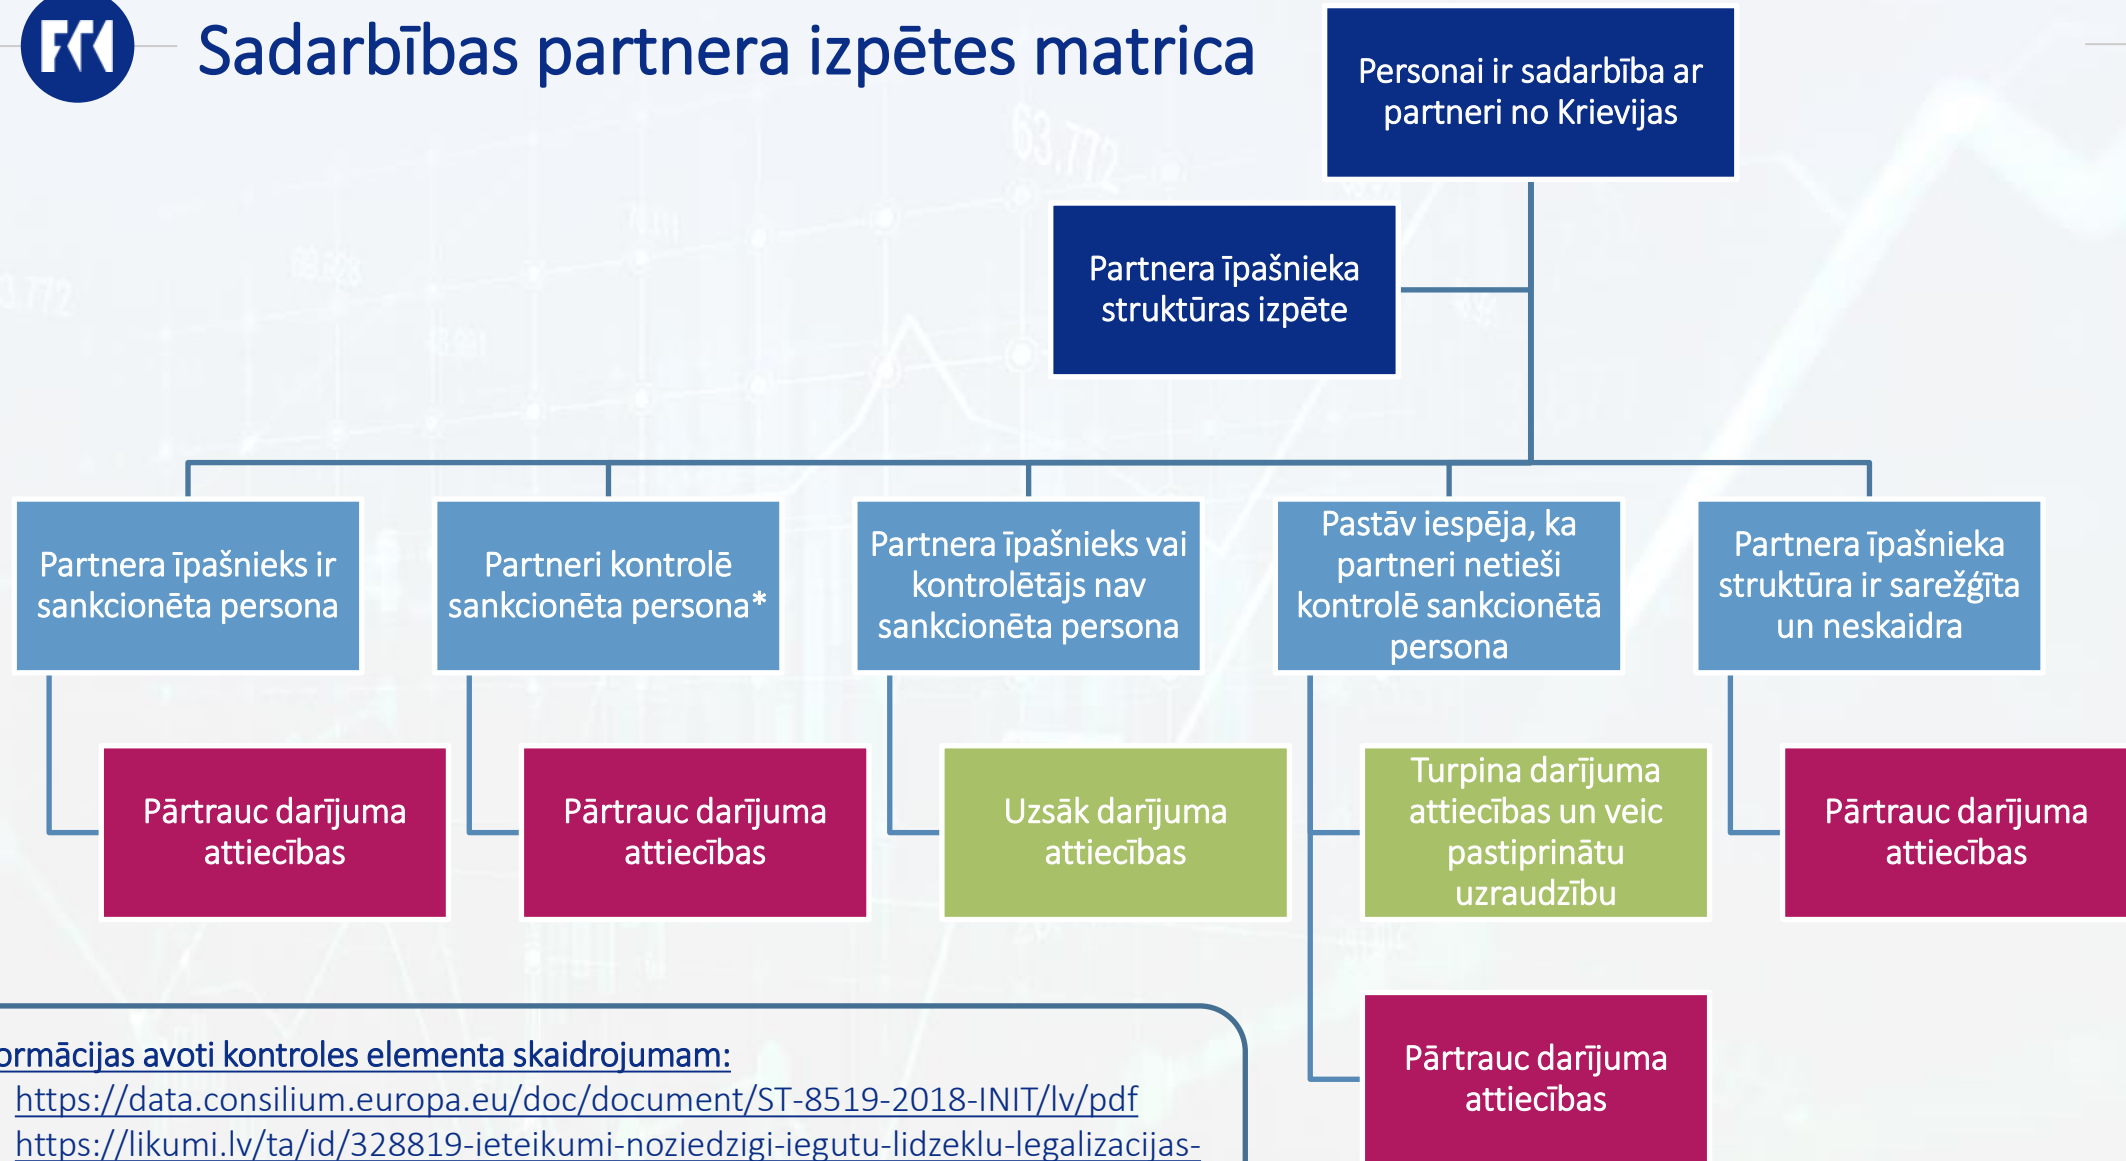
FKI

Sadarbības partnera izpētes matrica

Personai ir sadarbība ar partneri no Krievijas

Partnera īpašnieka struktūras izpēte

Partnera īpašnieks ir sankcionēta persona

Partneri kontrolē sankcionēta persona*

Partnera īpašnieks vai kontrolētājs nav sankcionēta persona

Pastāv iespēja, ka partneri netieši kontrolē sankcionētā persona

Partnera īpašnieka struktūra ir sarežģīta un neskaidra

Pārtrauc darījuma attiecības

Pārtrauc darījuma attiecības

Uzsāk darījuma attiecības

Turpina darījuma attiecības un veic pastiprinātu uzraudzību

Pārtrauc darījuma attiecības

Pārtrauc darījuma attiecības

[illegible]ormācijas avoti kontroles elementa skaidrojumam:
https://data.consilium.europa.eu/doc/document/ST-8519-2018-INIT/lv/pdf
https://likumi.lv/ta/id/328819-ieteikumi-noziedzigi-iegutu-lidzeklu-legalizacijas-